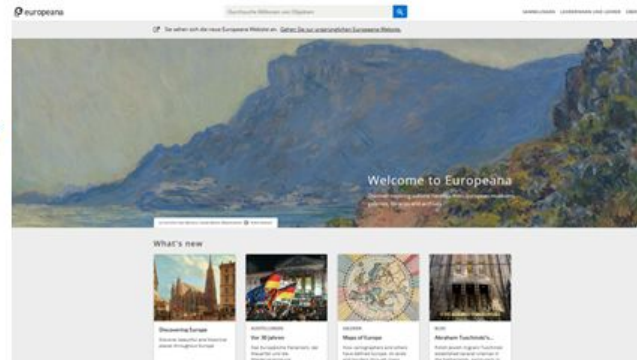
europeana

Durchsuche Millionen von Objekten

SAMMLUNGEN LEHRERINNEN UND LEHRER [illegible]

Sie sehen sich die neue Europeana Website an. Gehen Sie zur ursprünglichen Europeana Website.

Welcome to Europeana

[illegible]

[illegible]

What's new

Discovering Europe

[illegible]

AUSSTELLUNGEN

Vor 30 Jahren

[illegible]

GALERIEN

Maps of Europe

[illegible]

BLOG

Abraham Tuschinski's...

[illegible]